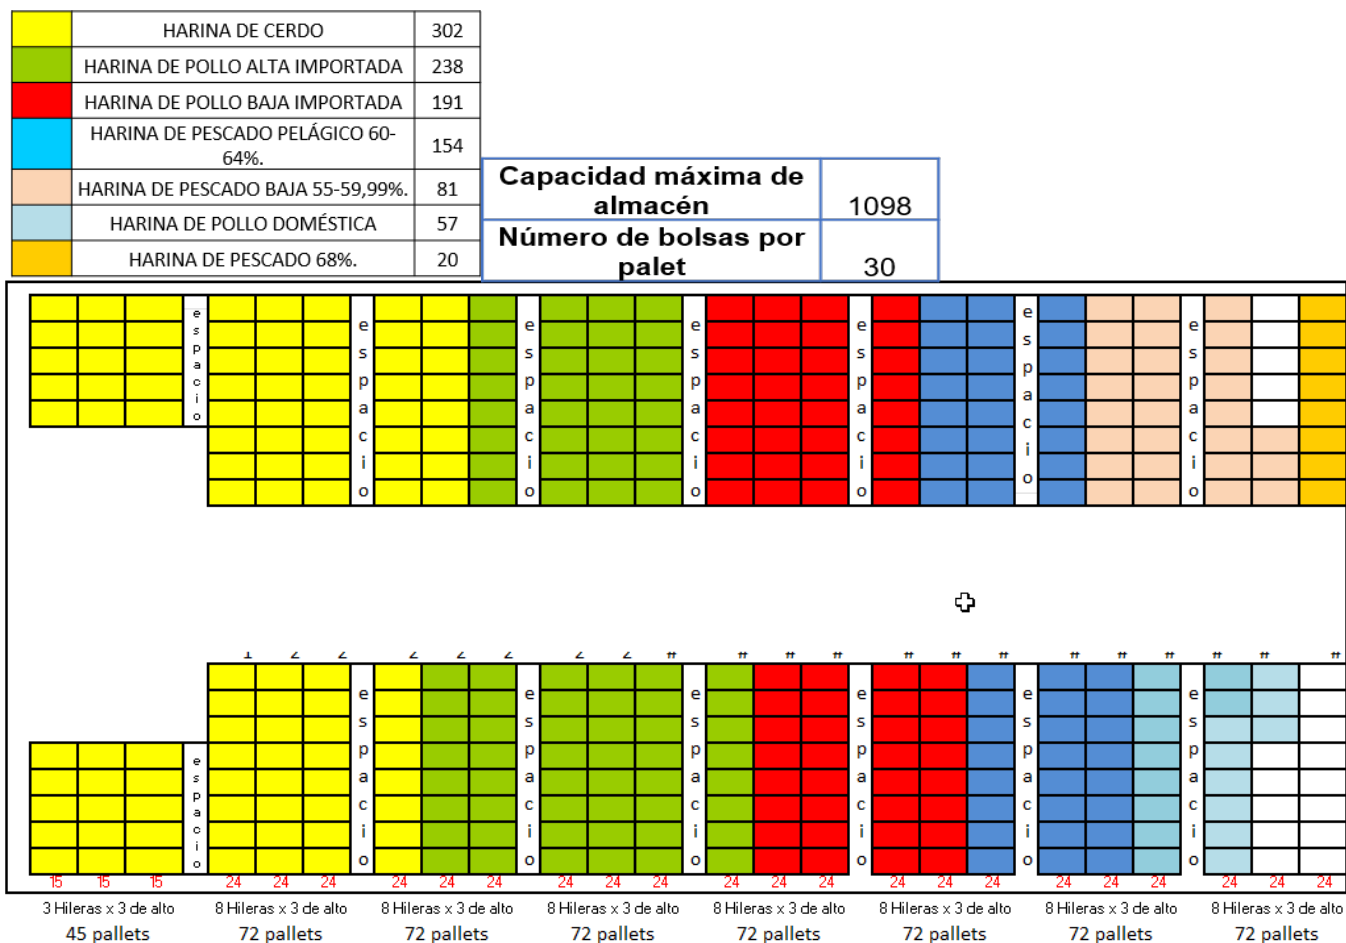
| | HARINA DE CERDO | 302 |
|---|---|---|
| | HARINA DE POLLO ALTA IMPORTADA | 238 |
| | HARINA DE POLLO BAJA IMPORTADA | 191 |
| | HARINA DE PESCADO PELÁGICO 60-64%. | 154 |
| | HARINA DE PESCADO BAJA 55-59,99%. | 81 |
| | HARINA DE POLLO DOMÉSTICA | 57 |
| | HARINA DE PESCADO 68%. | 20 |

| Capacidad máxima de almacén | 1098 |
|---|---|
| Número de bolsas por palet | 30 |

espacio espacio espacio espacio espacio espacio espacio

1 2 2 2 2 2 2 2 # # # # # # # # # # # # #

espacio espacio espacio espacio espacio espacio espacio

15 15 15 24 24 24 24 24 24 24 24 24 24 24 24 24 24 24 24 24 24 24 24 24

3 Hileras x 3 de alto
45 pallets

8 Hileras x 3 de alto
72 pallets

8 Hileras x 3 de alto
72 pallets

8 Hileras x 3 de alto
72 pallets

8 Hileras x 3 de alto
72 pallets

8 Hileras x 3 de alto
72 pallets

8 Hileras x 3 de alto
72 pallets

8 Hileras x 3 de alto
72 pallets